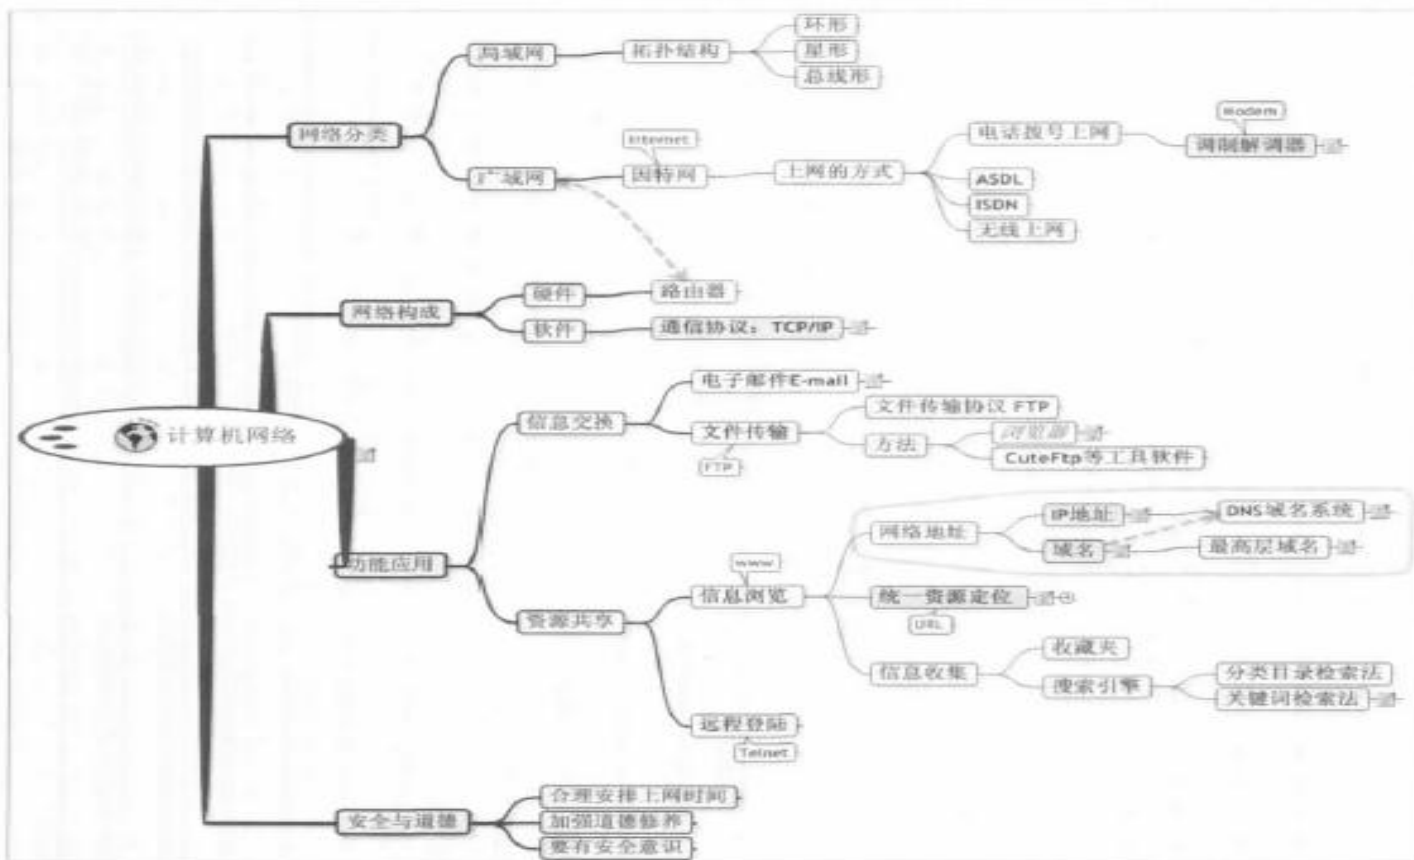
计算机网络

网络分类
局域网
拓扑结构
环形
星形
总线形
广域网
Internet
因特网
上网的方式
电话拨号上网
Modem
调制解调器
ASDL
ISDN
无线上网

网络构成
硬件
路由器
软件
通信协议：TCP/IP

功能应用
信息交换
电子邮件E-mail
文件传输
FTP
文件传输协议 FTP
方法
浏览器
CuteFtp等工具软件
资源共享
信息浏览
www
网络地址
IP地址
DNS域名系统
域名
最高层域名
统一资源定位
URL
信息收集
收藏夹
搜索引擎
分类目录检索法
关键词检索法
远程登陆
Telnet

安全与道德
合理安排上网时间
加强道德修养
要有安全意识